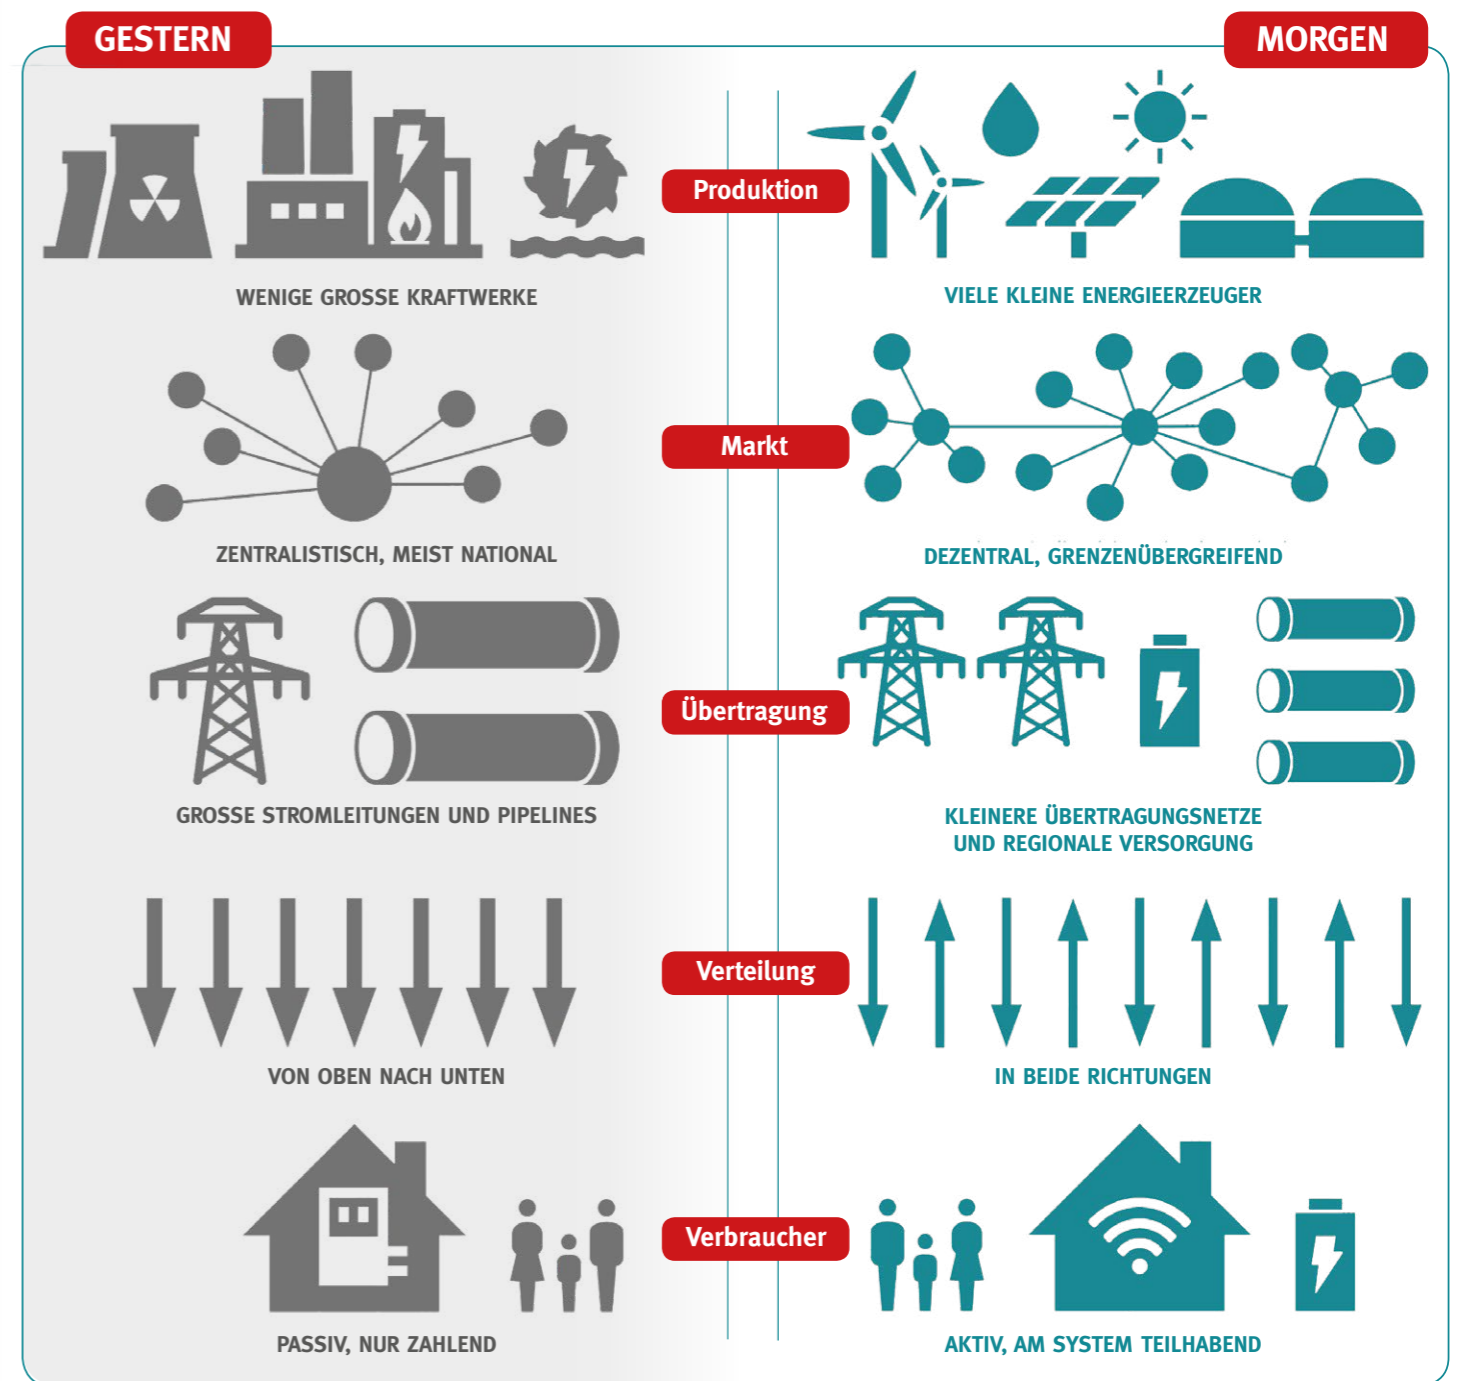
GESTERN

MORGEN

Produktion

WENIGE GROSSE KRAFTWERKE

VIELE KLEINE ENERGIEERZEUGER

Markt

ZENTRALISTISCH, MEIST NATIONAL

DEZENTRAL, GRENZENÜBERGREIFEND

Übertragung

GROSSE STROMLEITUNGEN UND PIPELINES

KLEINERE ÜBERTRAGUNGSNETZE UND REGIONALE VERSORGUNG

Verteilung

VON OBEN NACH UNTEN

IN BEIDE RICHTUNGEN

Verbraucher

PASSIV, NUR ZAHLEND

AKTIV, AM SYSTEM TEILHABEND